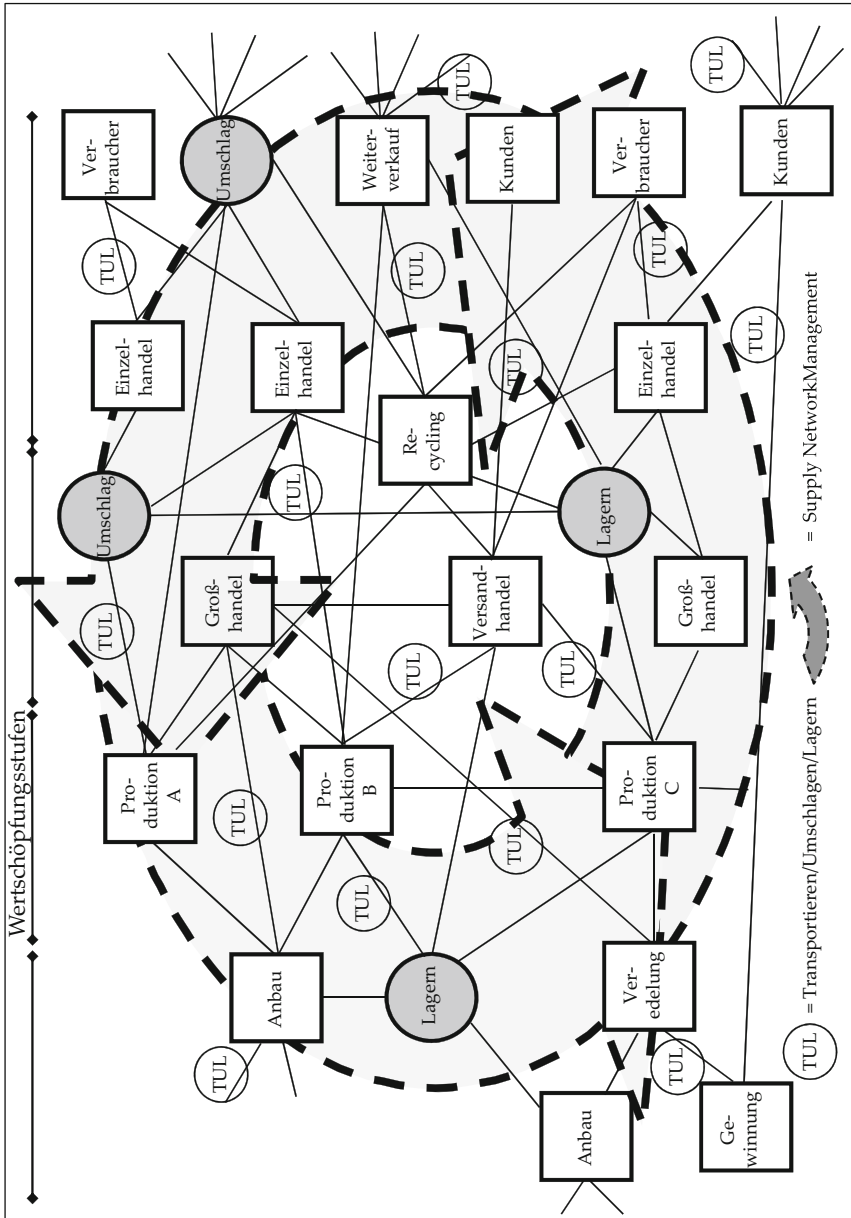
Wertschöpfungsstufen

Verbraucher

Umschlag

Weiterverkauf

TUL

Kunden

Verbraucher

Kunden

TUL

TUL

TUL

TUL

TUL

Einzelhandel

Einzelhandel

Recycling

TUL

Einzelhandel

TUL

Umschlag

TUL

Lagern

Großhandel

Versandhandel

Großhandel

TUL

TUL

TUL

Produktion A

Produktion B

Produktion C

TUL

TUL

TUL

Anbau

Lagern

Veredelung

TUL

TUL

Anbau

Gewinnung

TUL = Transportieren/Umschlagen/Lagern

= Supply NetworkManagement